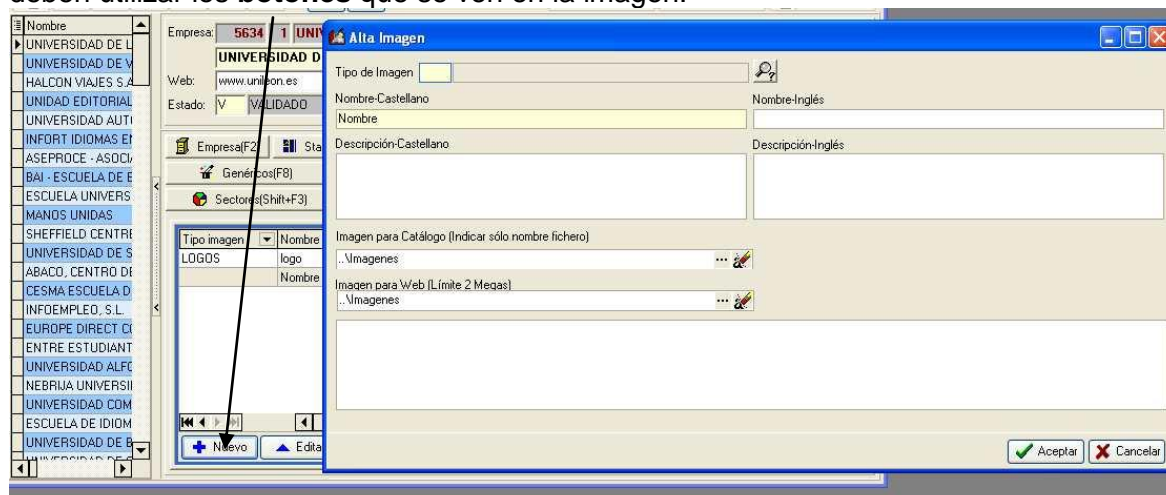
deben utilizar los botones que se ven en la imagen.

Nombre
UNIVERSIDAD DE L
UNIVERSIDAD DE V
HALCON VIAJES S.A
UNIDAD EDITORIAL
UNIVERSIDAD AUT
INFORT IDIOMAS E
ASEPROCE - ASOCI
BAI - ESCUELA DE E
ESCUELA UNIVERS
MANOS UNIDAS
SHEFFIELD CENTRE
UNIVERSIDAD DE S
ABACO, CENTRO DE
CESMA ESCUELA D
INFOEMPLEO, S.L.
EUROPE DIRECT C
ENTRE ESTUDIANT
UNIVERSIDAD ALFO
NEBRIJA UNIVERSI
UNIVERSIDAD COM
ESCUELA DE IDIOM
UNIVERSIDAD DE B

Empresa: 5634 1 UNIV
UNIVERSIDAD D
Web: www.unileon.es
Estado: V VALIDADO

Empresa(F2) Sta
Genéricos(F8)
Sectores(Shift+F3)

| Tipo imagen | Nombre |
|---|---|
| LOGOS | logo |
| | Nombre |

Nuevo
Edita

Alta Imagen

Tipo de Imagen
Nombre-Castellano
Nombre
Nombre-Inglés
Descripción-Castellano
Descripción-Inglés
Imagen para Catálogo (Indicar sólo nombre fichero)
..\Imagenes
Imagen para Web (Límite 2 Megas)
..\Imagenes

Aceptar
Cancelar